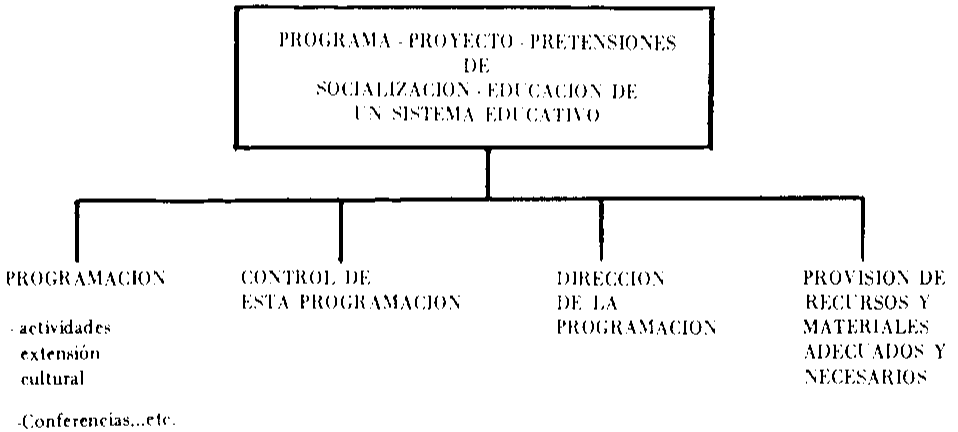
PROGRAMA - PROYECTO - PRETENSIONES DE SOCIALIZACION - EDUCACION DE UN SISTEMA EDUCATIVO

PROGRAMACION

- actividades extensión cultural

-Conferencias...etc.

CONTROL DE ESTA PROGRAMACION

DIRECCION DE LA PROGRAMACION

PROVISION DE RECURSOS Y MATERIALES ADECUADOS Y NECESARIOS